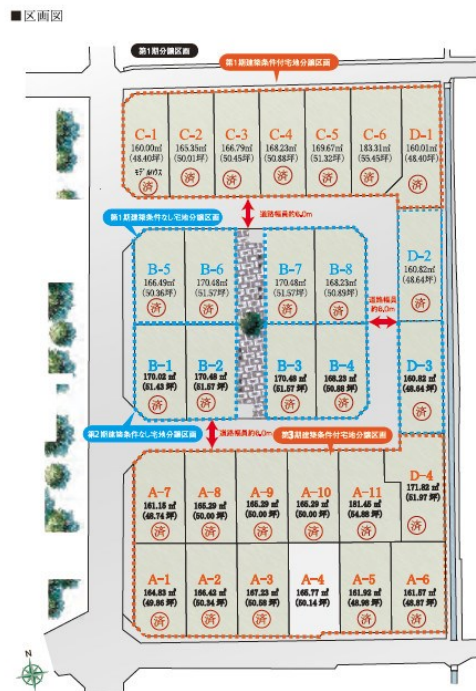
■区画図

第1期分譲区画

第1期建築条件付宅地分譲区画

C-1 160.00㎡ (48.40坪) モデルハウス 済
C-2 165.35㎡ (50.01坪) 済
C-3 166.79㎡ (50.45坪) 済
C-4 168.23㎡ (50.88坪) 済
C-5 169.67㎡ (51.32坪) 済
C-6 183.31㎡ (55.45坪) 済
D-1 160.01㎡ (48.40坪) 済

道路幅員約6.0m

第1期建築条件なし宅地分譲区画

B-5 166.49㎡ (50.36坪) 済
B-6 170.48㎡ (51.57坪) 済
B-7 170.48㎡ (51.57坪) 済
B-8 168.23㎡ (50.89坪) 済
D-2 160.82㎡ (48.64坪) 済

道路幅員約6.0m

B-1 170.02㎡ (51.43坪) 済
B-2 170.48㎡ (51.57坪) 済
B-3 170.48㎡ (51.57坪) 済
B-4 168.23㎡ (50.88坪) 済
D-3 160.82㎡ (48.64坪) 済

第2期建築条件なし宅地分譲区画

道路幅員約6.0m

第3期建築条件付宅地分譲区画

A-7 161.15㎡ (48.74坪) 済
A-8 165.29㎡ (50.00坪) 済
A-9 165.29㎡ (50.00坪) 済
A-10 165.29㎡ (50.00坪) 済
A-11 181.45㎡ (54.88坪) 済
D-4 171.82㎡ (51.97坪) 済

A-1 164.83㎡ (49.86坪) 済
A-2 166.42㎡ (50.34坪) 済
A-3 167.23㎡ (50.58坪) 済
A-4 165.77㎡ (50.14坪)
A-5 161.92㎡ (48.98坪) 済
A-6 161.57㎡ (48.87坪) 済

N